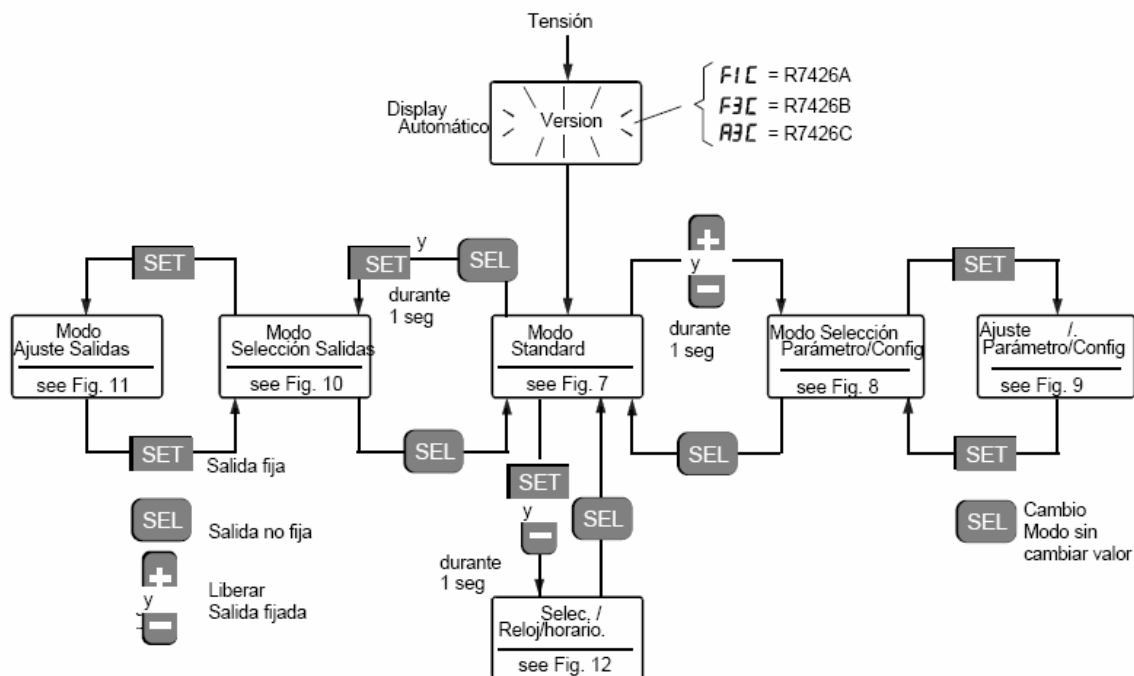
Tensión

Display Automático

Version

F1C = R7426A
F3C = R7426B
A3C = R7426C

SET

SET y SEL

durante 1 seg

y

durante 1 seg

SET

Modo Ajuste Salidas

see Fig. 11

Modo Selección Salidas

see Fig. 10

Modo Standard

see Fig. 7

Modo Selección Parámetro/Config

see Fig. 8

Ajuste /. Parámetro/Config

see Fig. 9

SET

Salida fija

SEL

SEL

SET

SEL

Salida no fija

SET

y

durante 1 seg

SEL

Liberar Salida fijada

y

SEL Cambio Modo sin cambiar valor

Selec. / Reloj/horario.

see Fig. 12